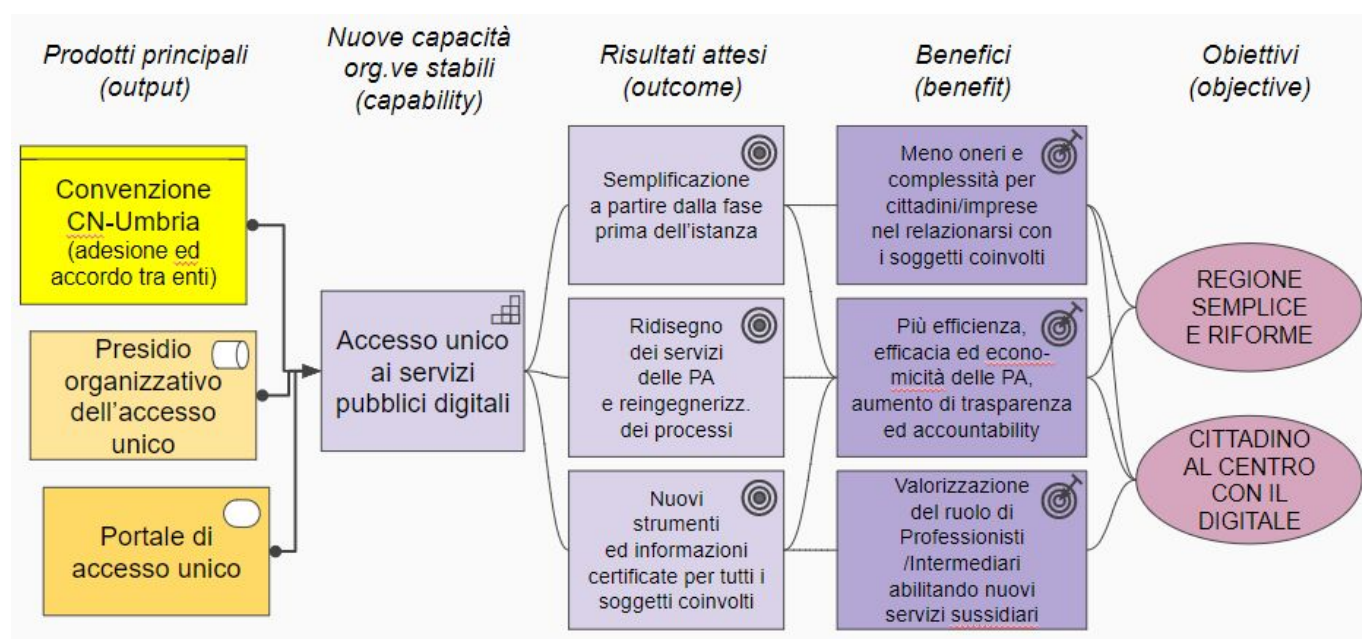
Prodotti principali (output)

Nuove capacità org.ve stabili (capability)

Risultati attesi (outcome)

Benefici (benefit)

Obiettivi (objective)

Convenzione CN-Umbria (adesione ed accordo tra enti)

Presidio organizzativo dell'accesso unico

Portale di accesso unico

Accesso unico ai servizi pubblici digitali

Semplificazione a partire dalla fase prima dell'istanza

Ridisegno dei servizi delle PA e reingegnerizz. dei processi

Nuovi strumenti ed informazioni certificate per tutti i soggetti coinvolti

Meno oneri e complessità per cittadini/imprese nel relazionarsi con i soggetti coinvolti

Più efficienza, efficacia ed economicità delle PA, aumento di trasparenza ed accountability

Valorizzazione del ruolo di Professionisti /Intermediari abilitando nuovi servizi sussidiari

REGIONE SEMPLICE E RIFORME

CITTADINO AL CENTRO CON IL DIGITALE